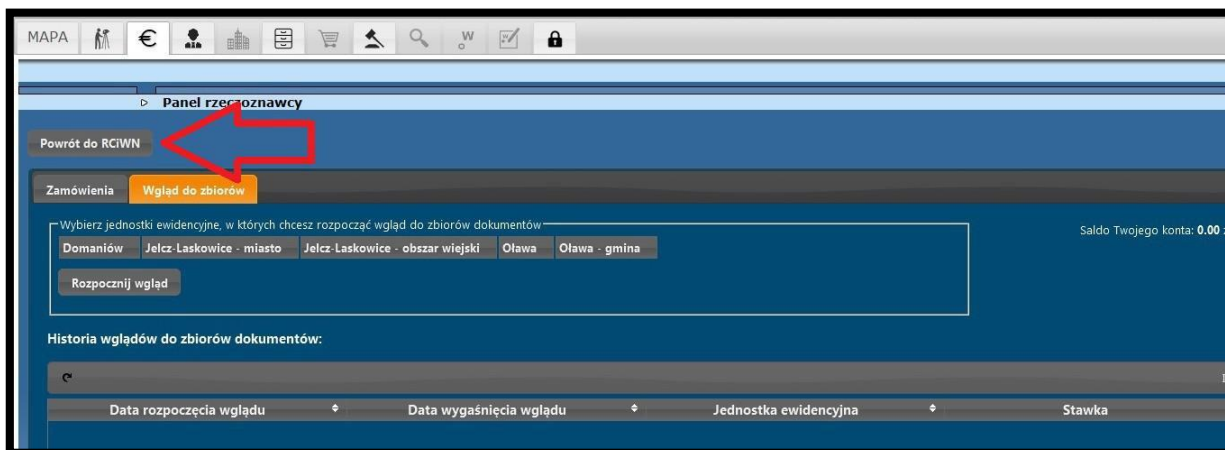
MAPA € W

Panel rzec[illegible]oznawcy

Powrót do RCiWN

Zamówienia Wgląd do zbiorów

Wybierz jednostki ewidencyjne, w których chcesz rozpocząć wgląd do zbiorów dokumentów

Domaniów Jelcz-Laskowice - miasto Jelcz-Laskowice - obszar wiejski Oława Oława - gmina

Rozpocznij wgląd

Saldo Twojego konta: 0.00 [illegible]

Historia wglądów do zbiorów dokumentów:

| Data rozpoczęcia wglądu | Data wygaśnięcia wglądu | Jednostka ewidencyjna | Stawka |
|---|---|---|---|